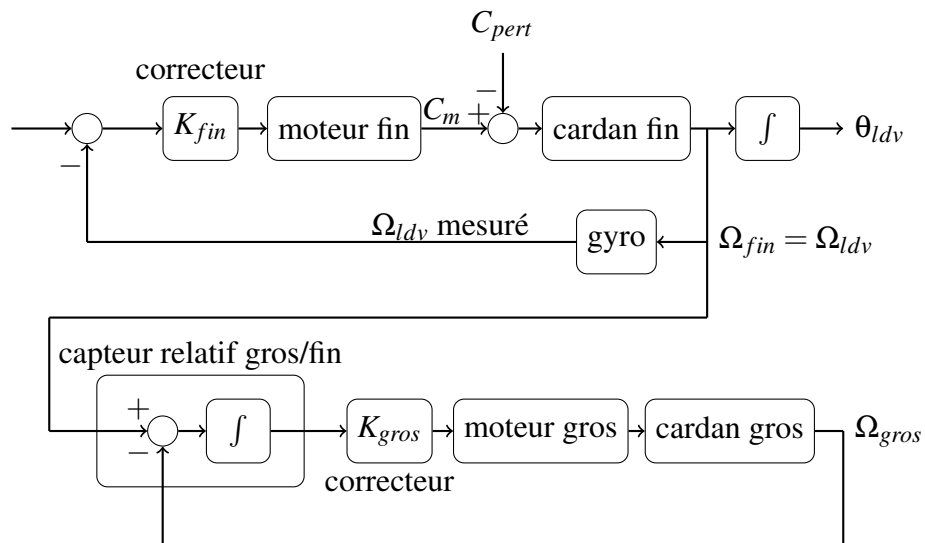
$C_{pert}$

correcteur

$-$

$K_{fin}$

moteur fin

$C_m$ $+$

cardan fin

$\int$

$\theta_{ldv}$

$-$

$\Omega_{ldv}$ mesuré

gyro

$\Omega_{fin} = \Omega_{ldv}$

capteur relatif gros/fin

$+$

$-$

$\int$

$K_{gros}$

moteur gros

cardan gros

$\Omega_{gros}$

correcteur